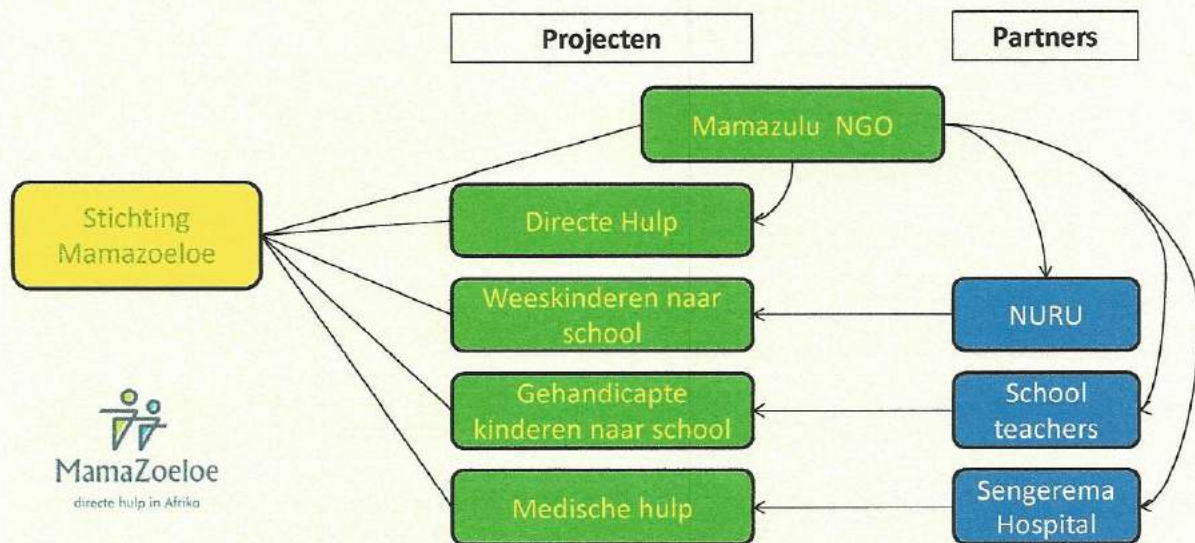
Projecten

Partners

Mamazulu NGO

Stichting Mamazoeloe

Directe Hulp

Weeskinderen naar school

NURU

Gehandicapte kinderen naar school

School teachers

MamaZoeloe
directe hulp in Afrika

Medische hulp

Sengerema Hospital